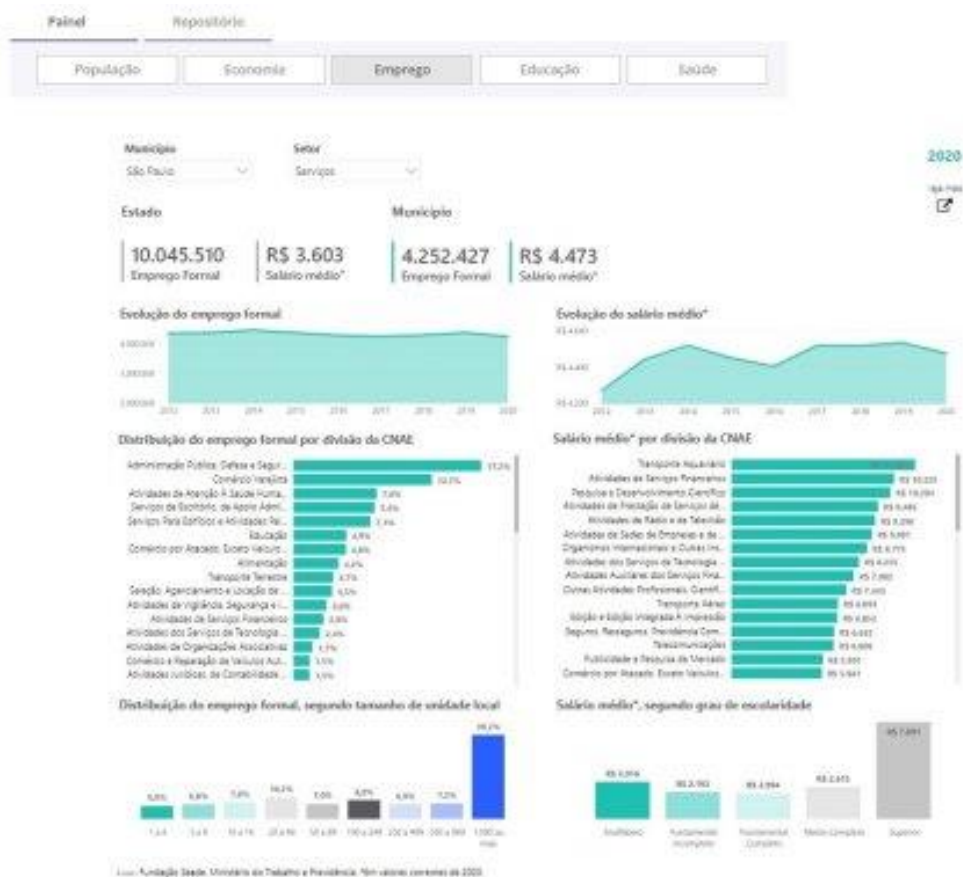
Painel Repositório

População Economia Emprego Educação Saúde

Município
São Paulo

Setor
Serviços

2020

Estado

Município

10.045.510
Emprego Formal

R$ 3.603
Salário médio*

4.252.427
Emprego Formal

R$ 4.473
Salário médio*

Evolução do emprego formal

Evolução do salário médio*

Distribuição do emprego formal por divisão da CNAE

Administração Pública, Defesa e Segur...
Comércio Varejista
Atividades de Atenção à Saúde Huma...
Serviços de Escritório, de Apoio Admi...
Serviços Para Edifícios e Atividades Pai...
Educação
Comércio por Atacado, Exceto Veículo...
Alimentação
Transporte Terrestre
Seleção, Agenciamento e Locação de...
Atividades de Vigilância, Segurança e I...
Atividades de Serviços Financeiros
Atividades dos Serviços de Tecnologia...
Atividades de Organizações Associativas
Comércio e Reparação de Veículos Aut...
Atividades Jurídicas, de Contabilidade...

Salário médio* por divisão da CNAE

Transporte Aquaviário
Atividades de Serviços Financeiros
Pesquisa e Desenvolvimento Científico
Atividades de Prestação de Serviços de...
Atividades de Rádio e de Televisão
Atividades de Sedes de Empresas e de...
Organismos Internacionais e Outras Ins...
Atividades dos Serviços de Tecnologia...
Atividades Auxiliares dos Serviços Fina...
Outras Atividades Profissionais, Científ...
Transporte Aéreo
Edição e Edição Integrada à Impressão
Seguros, Resseguros, Previdência Com...
Telecomunicações
Publicidade e Pesquisa de Mercado
Comércio por Atacado, Exceto Veículo...

Distribuição do emprego formal, segundo tamanho de unidade local

Salário médio*, segundo grau de escolaridade

Analfabeto
Fundamental Incompleto
Fundamental Completo
Médio Completo
Superior

Fonte: Fundação Seade; Ministério do Trabalho e Previdência. *Em valores correntes de 2020.